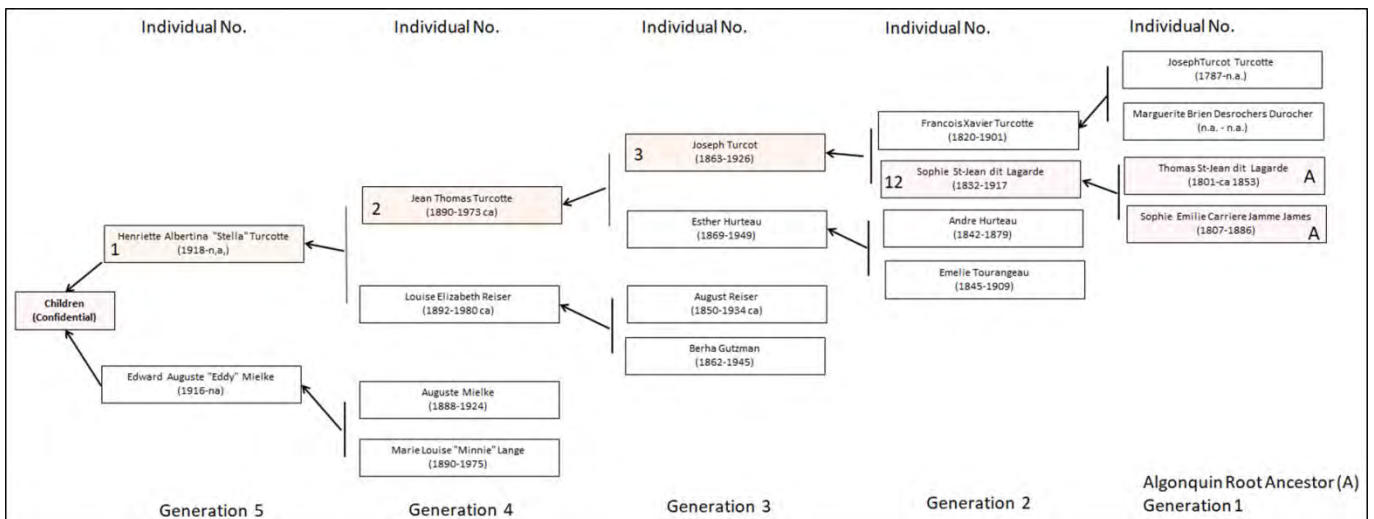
Individual No.

Individual No.

Individual No.

Individual No.

Individual No.

JosephTurcot Turcotte
(1787-n.a.)

Marguerite Brien Desrochers Durocher
(n.a. - n.a.)

Francois Xavier Turcotte
(1820-1901)

3 Joseph Turcot
(1863-1926)

12 Sophie St-Jean dit Lagarde
(1832-1917)

Thomas St-Jean dit Lagarde
(1801-ca 1853) A

Sophie Emilie Carriere Jamme James
(1807-1886) A

2 Jean Thomas Turcotte
(1890-1973 ca)

Esther Hurteau
(1869-1949)

Andre Hurteau
(1842-1879)

1 Henriette Albertina "Stella" Turcotte
(1918-n,a,)

Emelie Tourangeau
(1845-1909)

Children
(Confidential)

Louise Elizabeth Reiser
(1892-1980 ca)

August Reiser
(1850-1934 ca)

Berha Gutzman
(1862-1945)

Edward Auguste "Eddy" Mielke
(1916-na)

Auguste Mielke
(1888-1924)

Marie Louise "Minnie" Lange
(1890-1975)

Generation 5

Generation 4

Generation 3

Generation 2

Algonquin Root Ancestor (A)
Generation 1